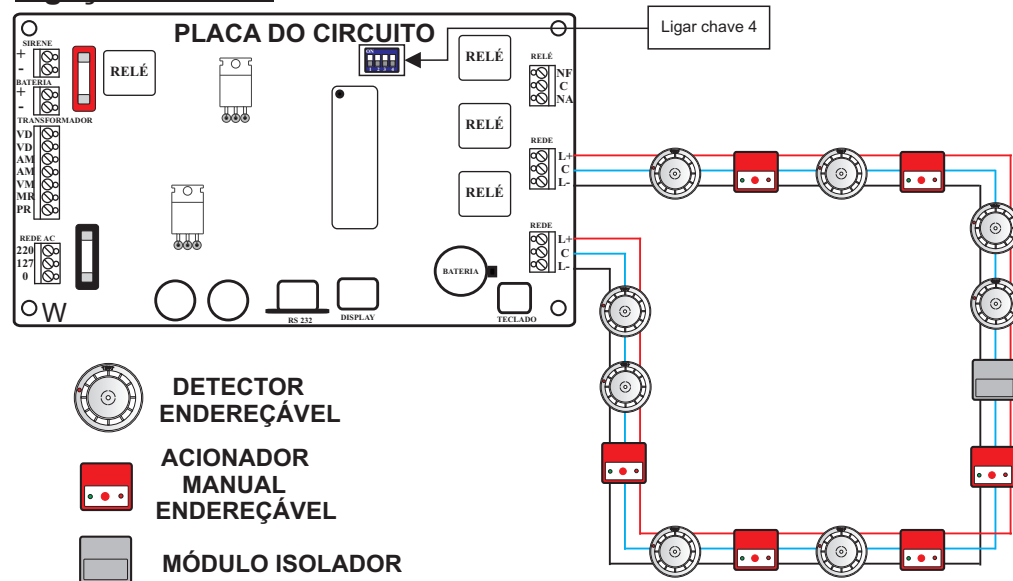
PLACA DO CIRCUITO

Ligar chave 4

SIRENE
+
-
BATERIA
+
-
TRANSFORMADOR
VD
VD
AM
AM
VM
MR
PR

RELÉ

REDE AC
220
127
0

W

ON
1 2 3 4

RELÉ
RELÉ
RELÉ
RELÉ

RELÉ
NF
C
NA

REDE
L+
C
L-

REDE
L+
C
L-

BATERIA

RS 232
DISPLAY
TECLADO

DETECTOR ENDEREÇÁVEL

ACIONADOR MANUAL ENDEREÇÁVEL

MÓDULO ISOLADOR